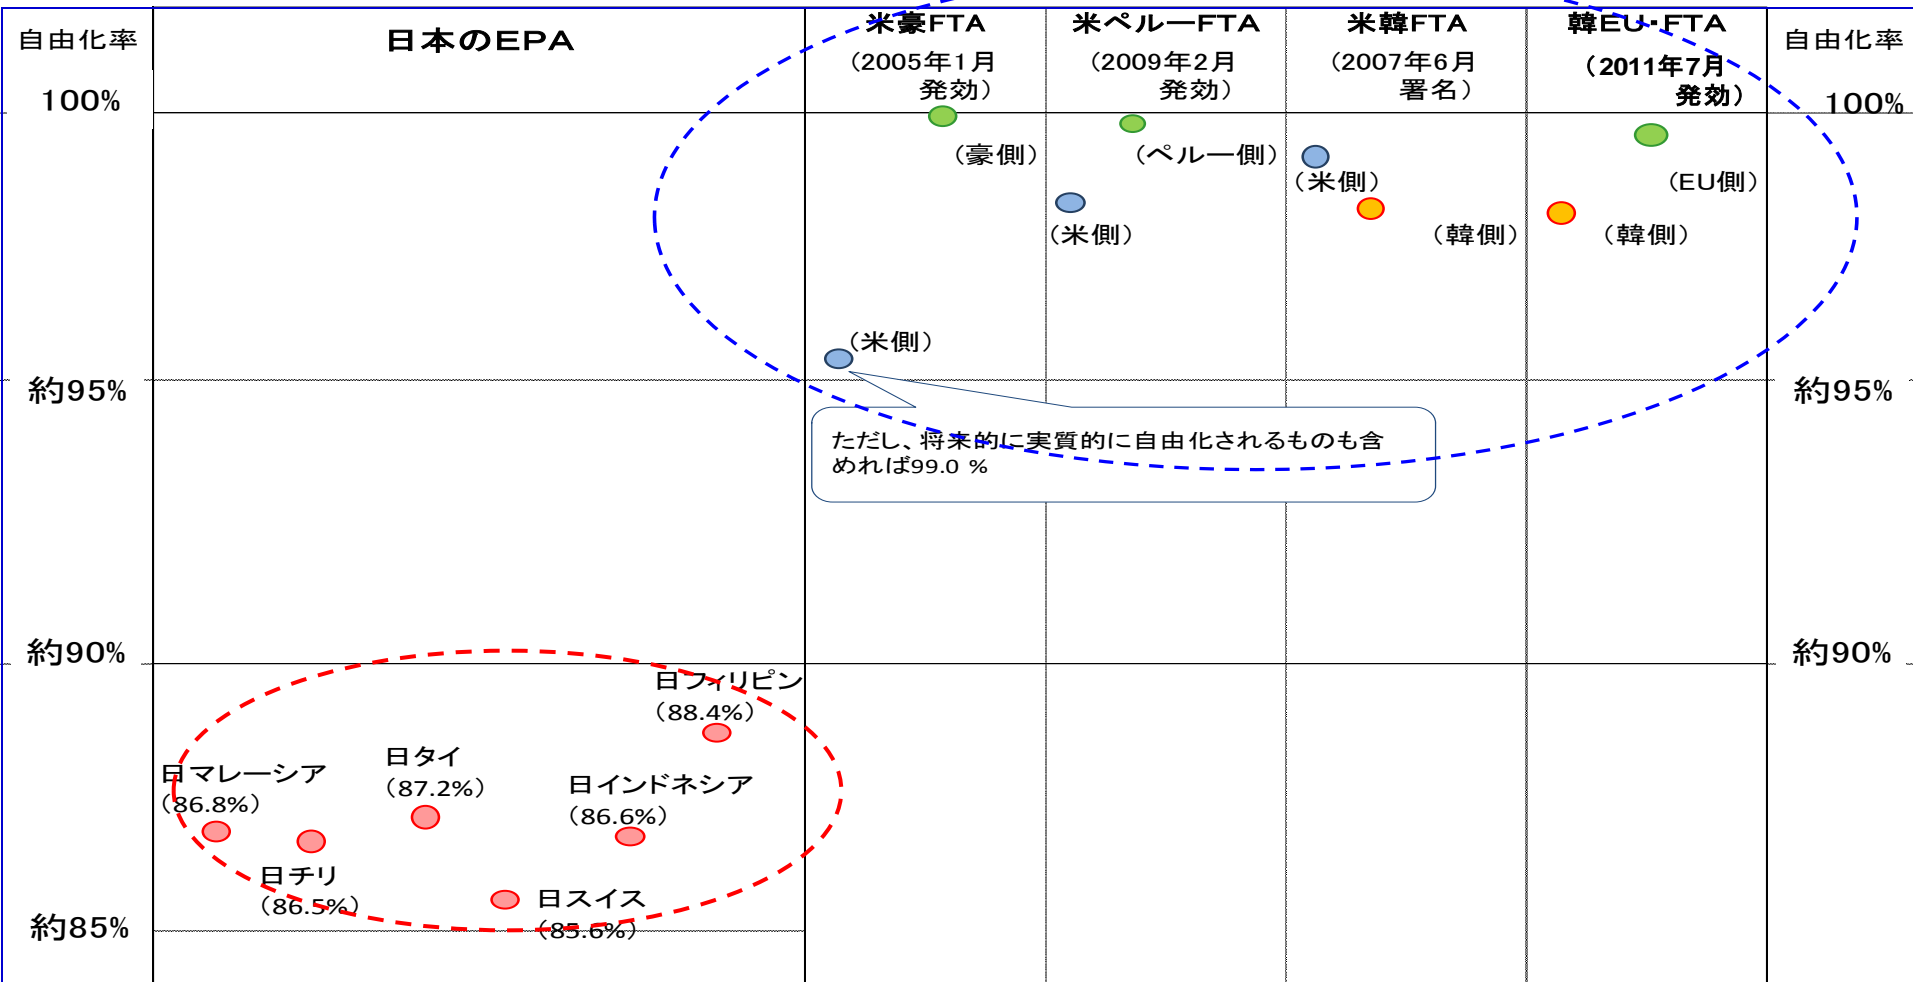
| 自由化率 | 日本のEPA | 米豪FTA （2005年1月発効） | 米ペルーFTA （2009年2月発効） | 米韓FTA （2007年6月署名） | 韓EU・FTA （2011年7月発効） | 自由化率 |
|---|---|---|---|---|---|---|

100%

（豪側）

（ペルー側）

（米側）

（EU側）

（米側）

（韓側）

（韓側）

（米側）

約95%

ただし、将来的に実質的に自由化されるものも含めれば99.0 %

約90%

日フィリピン （88.4%）

日タイ （87.2%）

日マレーシア （86.8%）

日インドネシア （86.6%）

日チリ （86.5%）

日スイス （85.6%）

約85%

100%

約95%

約90%